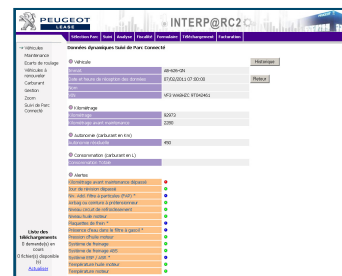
PEUGEOT
INTERP@RC2

Sélection Parc | Suivi | Analyse | Fiscalité | Formulaire | Téléchargement | Facturation

Véhicules
Maintenance
Ecarts de roulage
Véhicules à renouveler
Carburant
Gestion
Zoom
Suivi de Parc Connecté

Données dynamiques Suivi de Parc Connecté

Véhicule
Historique

| Immat | AB-635-GN |
|---|---|
| Date et heure de réception des données | 07/02/2011 07:00:00 |
| Nom | |
| VIN | VF3 WAGNDZ 9T042461 |

Retour

Kilométrage

| Kilométrage | 62973 |
|---|---|
| Kilométrage avant maintenance | 2280 |

Autonomie (carburant en km)

| autonomie résiduelle | 490 |
|---|---|

Consommation (carburant en L)

| consommation totale | |
|---|---|

Alertes

| Kilométrage avant maintenance dépassé | |
|---|---|
| Seuil de tension dépassé | |
| Niv. satur. filtre à particules (FAP) * | |
| Airbag ou ceinture à prétensionneur | |
| Niveau circuit de refroidissement | |
| Niveau huile moteur | |
| Plaquettes de frein * | |
| Présence d'eau dans le filtre à gasoil * | |
| Pression d'huile moteur | |
| Système de freinage | |
| Système de freinage ABS | |
| Système ESP / ASR * | |
| Température huile moteur | |
| Température moteur | |

Liste des téléchargements
0 demande(s) en cours
0 fichier(s) disponible(s)
Actualiser